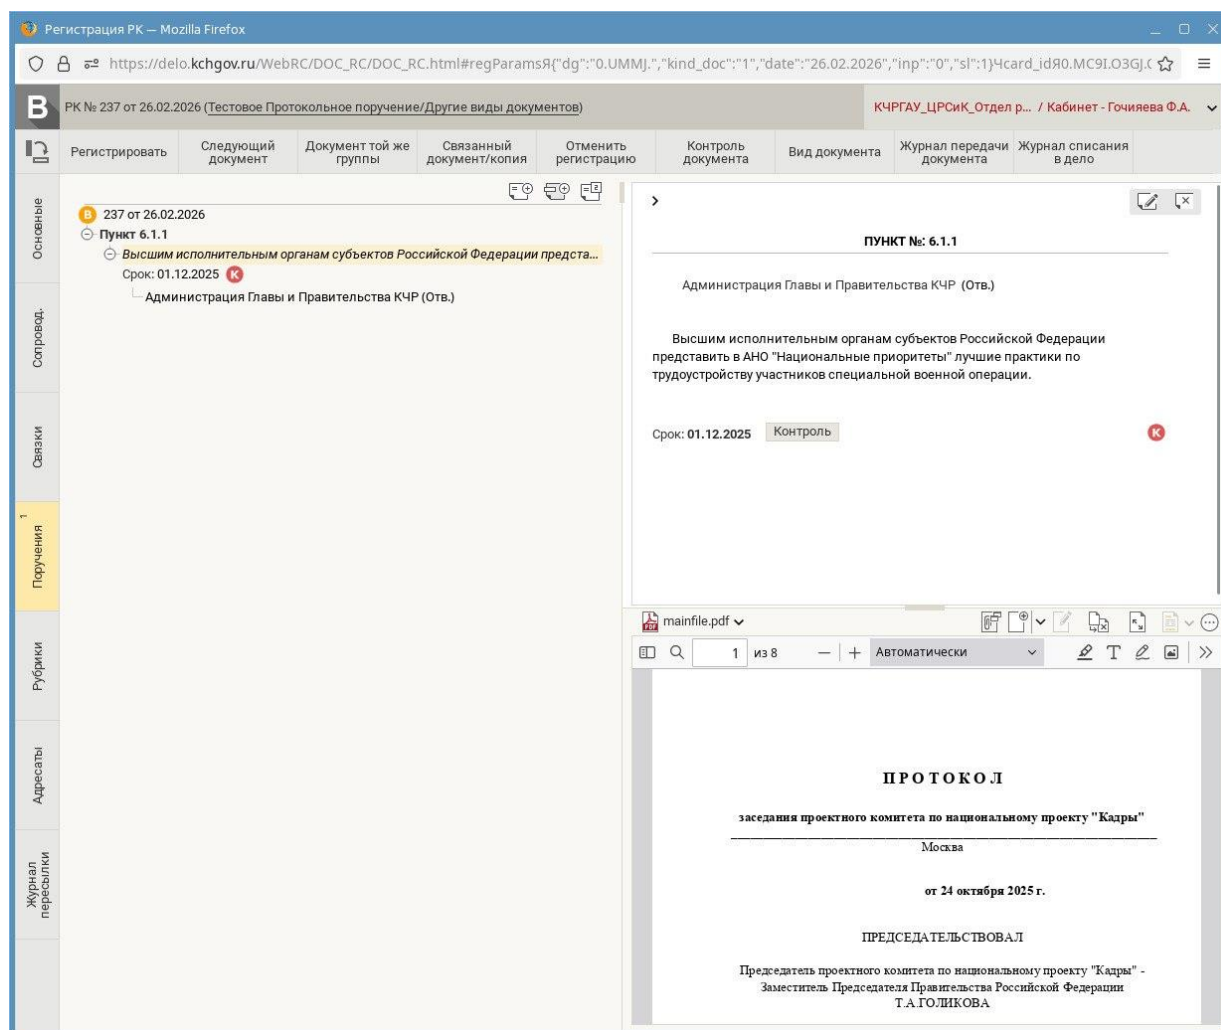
Регистрация РК — Mozilla Firefox

https://delo.kchgov.ru/WebRC/DOC_RC/DOC_RC.html#regParamsЯ{"dg":"0.UMMJ.","kind_doc":"1","date":"26.02.2026","inp":"0","sl":1}Чcard_idЯ0.MC9I.O3GJ.(

B РК № 237 от 26.02.2026 (Тестовое Протокольное поручение/Другие виды документов)

КЧРГАУ_ЦРСиК_Отдел р... / Кабинет - Гочияева Ф.А.

Регистрировать | Следующий документ | Документ той же группы | Связанный документ/копия | Отменить регистрацию | Контроль документа | Вид документа | Журнал передачи документа | Журнал списания в дело

Основные
Сопровод.
Связки
1 Поручения
Рубрики
Адресаты
Журнал пересылки

B 237 от 26.02.2026
Пункт 6.1.1
Высшим исполнительным органам субъектов Российской Федерации предста...
Срок: 01.12.2025 K
Администрация Главы и Правительства КЧР (Отв.)

ПУНКТ №: 6.1.1

Администрация Главы и Правительства КЧР (Отв.)

Высшим исполнительным органам субъектов Российской Федерации представить в АНО "Национальные приоритеты" лучшие практики по трудоустройству участников специальной военной операции.

Срок: 01.12.2025 Контроль K

mainfile.pdf

1 из 8 — + Автоматически

ПРОТОКОЛ

заседания проектного комитета по национальному проекту "Кадры"

Москва

от 24 октября 2025 г.

ПРЕДСЕДАТЕЛЬСТВОВАЛ

Председатель проектного комитета по национальному проекту "Кадры" - Заместитель Председателя Правительства Российской Федерации Т.А.ГОЛИКОВА